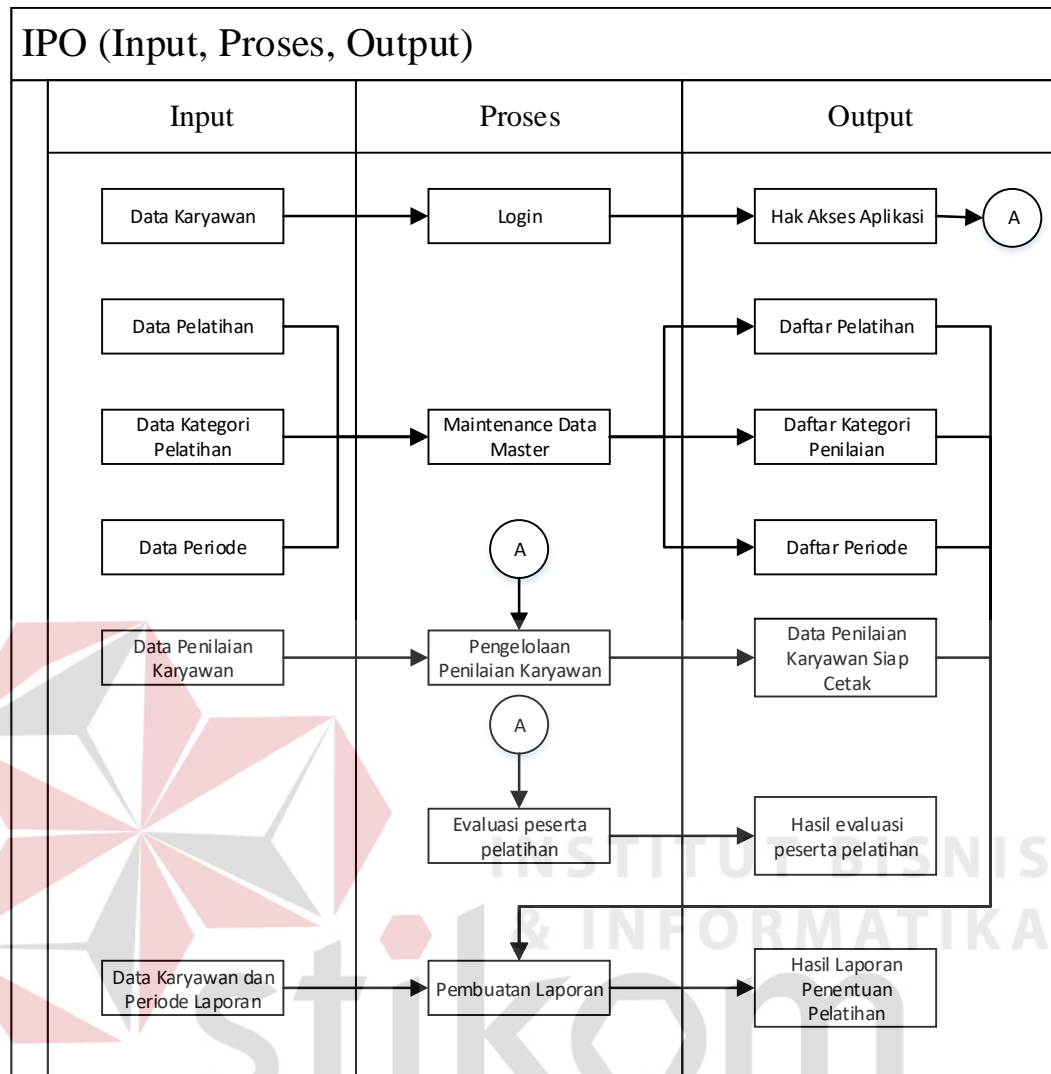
IPO (Input, Proses, Output)

| Input | Proses | Output |
|---|---|---|
| Data Karyawan | Login | Hak Akses Aplikasi |
| Data Pelatihan | | Daftar Pelatihan |
| Data Kategori Pelatihan | Maintenance Data Master | Daftar Kategori Penilaian |
| Data Periode | | Daftar Periode |
| Data Penilaian Karyawan | Pengelolaan Penilaian Karyawan | Data Penilaian Karyawan Siap Cetak |
| | Evaluasi peserta pelatihan | Hasil evaluasi peserta pelatihan |
| Data Karyawan dan Periode Laporan | Pembuatan Laporan | Hasil Laporan Penentuan Pelatihan |

A

A

A

INSTITUT BISNIS & INFORMATIKA

stikom